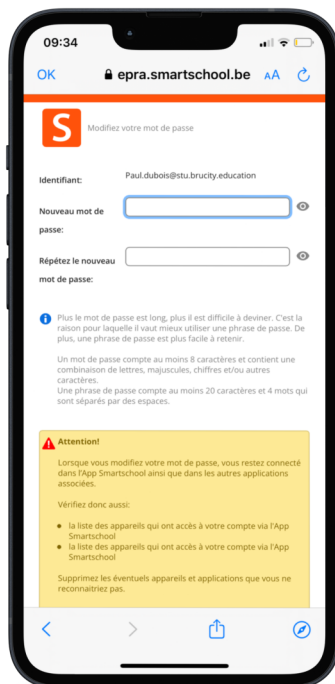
09:34

OK epra.smartschool.be AA

S Modifiez votre mot de passe

Identifiant: Paul.dubois@stu.brucity.education

Nouveau mot de passe:

Répétez le nouveau mot de passe:

Plus le mot de passe est long, plus il est difficile à deviner. C'est la raison pour laquelle il vaut mieux utiliser une phrase de passe. De plus, une phrase de passe est plus facile à retenir.

Un mot de passe compte au moins 8 caractères et contient une combinaison de lettres, majuscules, chiffres et/ou autres caractères.
Une phrase de passe compte au moins 20 caractères et 4 mots qui sont séparés par des espaces.

Attention!

Lorsque vous modifiez votre mot de passe, vous restez connecté dans l'App Smartschool ainsi que dans les autres applications associées.

Vérifiez donc aussi:

- la liste des appareils qui ont accès à votre compte via l'App Smartschool
- la liste des appareils qui ont accès à votre compte via l'App Smartschool

Supprimez les éventuels appareils et applications que vous ne reconnaitriez pas.